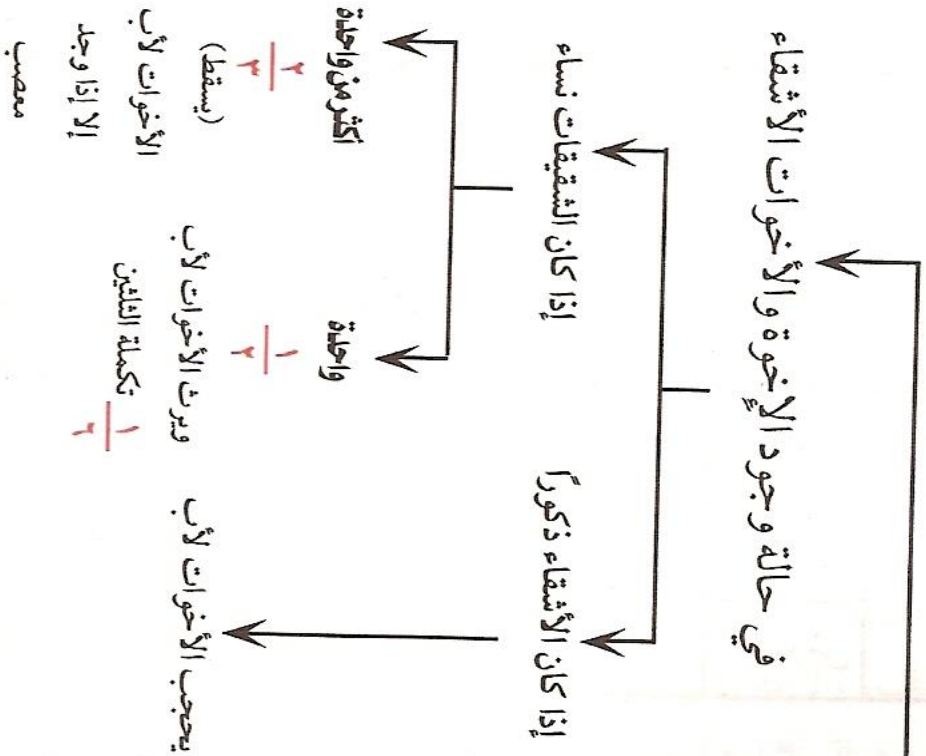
في حالة وجود الإخوة والأخوات الأشقاء

إذا كان الأشقاء ذكوراً

يحجب الأخوات لأب

إذا كان الشقيقات نساء

واحدة

$\frac{1}{2}$

وترث الأخوات لأب تكملة الثلثين

$\frac{1}{6}$

أكثر من واحدة

$\frac{2}{3}$

(يسقط) الأخوات لأب إلا إذا وجد معصب